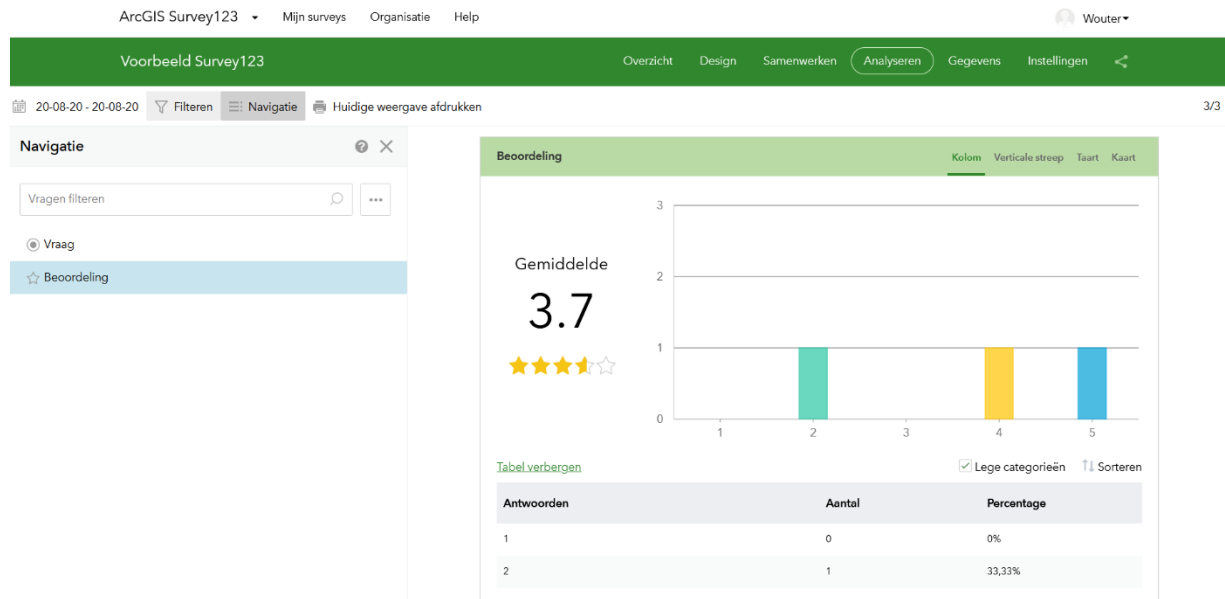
ArcGIS Survey123 Mijn surveys Organisatie Help Wouter

Voorbeeld Survey123 Overzicht Design Samenwerken Analyseren Gegevens Instellingen

20-08-20 - 20-08-20 Filteren Navigatie Huidige weergave afdrukken 3/3

Navigatie

Vragen filteren

Vraag

Beoordeling

Beoordeling Kolom Verticale streep Taart Kaart

Gemiddelde

3.7

3
2
1
0
1 2 3 4 5

Tabel verbergen Lege categorieën Sorteren

| Antwoorden | Aantal | Percentage |
|---|---|---|
| 1 | 0 | 0% |
| 2 | 1 | 33,33% |